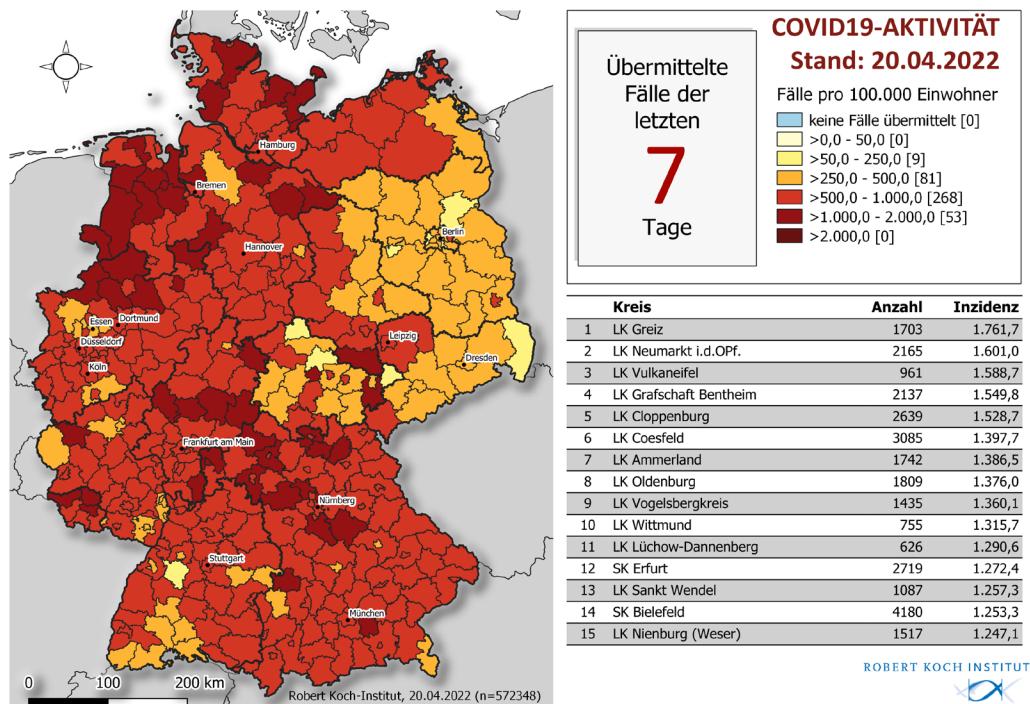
Hamburg
Bremen
Hannover
Berlin
Essen
Dortmund
Düsseldorf
Köln
Leipzig
Dresden
Frankfurt am Main
Nürnberg
Stuttgart
München

0 100 200 km
Robert Koch-Institut, 20.04.2022 (n=572348)

Übermittelte Fälle der letzten
7
Tage

COVID19-AKTIVITÄT
Stand: 20.04.2022
Fälle pro 100.000 Einwohner
keine Fälle übermittelt [0]
>0,0 - 50,0 [0]
>50,0 - 250,0 [9]
>250,0 - 500,0 [81]
>500,0 - 1.000,0 [268]
>1.000,0 - 2.000,0 [53]
>2.000,0 [0]

| | Kreis | Anzahl | Inzidenz |
|---|---|---|---|
| 1 | LK Greiz | 1703 | 1.761,7 |
| 2 | LK Neumarkt i.d.OPf. | 2165 | 1.601,0 |
| 3 | LK Vulkaneifel | 961 | 1.588,7 |
| 4 | LK Grafschaft Bentheim | 2137 | 1.549,8 |
| 5 | LK Cloppenburg | 2639 | 1.528,7 |
| 6 | LK Coesfeld | 3085 | 1.397,7 |
| 7 | LK Ammerland | 1742 | 1.386,5 |
| 8 | LK Oldenburg | 1809 | 1.376,0 |
| 9 | LK Vogelsbergkreis | 1435 | 1.360,1 |
| 10 | LK Wittmund | 755 | 1.315,7 |
| 11 | LK Lüchow-Dannenberg | 626 | 1.290,6 |
| 12 | SK Erfurt | 2719 | 1.272,4 |
| 13 | LK Sankt Wendel | 1087 | 1.257,3 |
| 14 | SK Bielefeld | 4180 | 1.253,3 |
| 15 | LK Nienburg (Weser) | 1517 | 1.247,1 |

ROBERT KOCH INSTITUT